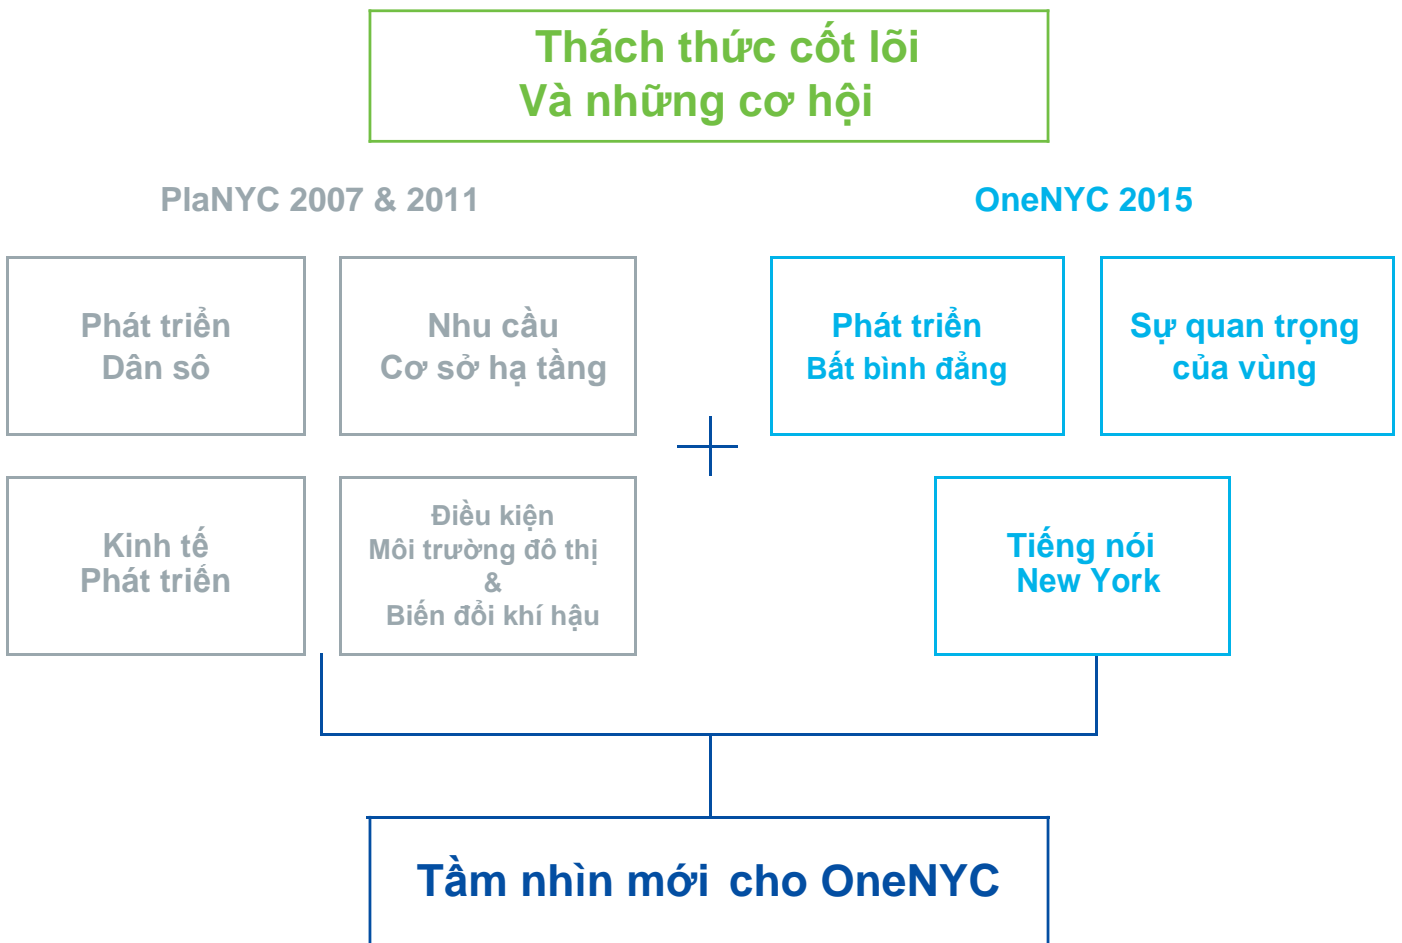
Thách thức cốt lõi
Và những cơ hội

PlaNYC 2007 & 2011

Phát triển
Dân sô

Nhu cầu
Cơ sở hạ tầng

Kinh tế
Phát triển

Điều kiện
Môi trường đô thị
&
Biến đổi khí hậu

OneNYC 2015

Phát triển
Bất bình đẳng

Sự quan trọng
của vùng

Tiếng nói
New York

Tầm nhìn mới cho OneNYC